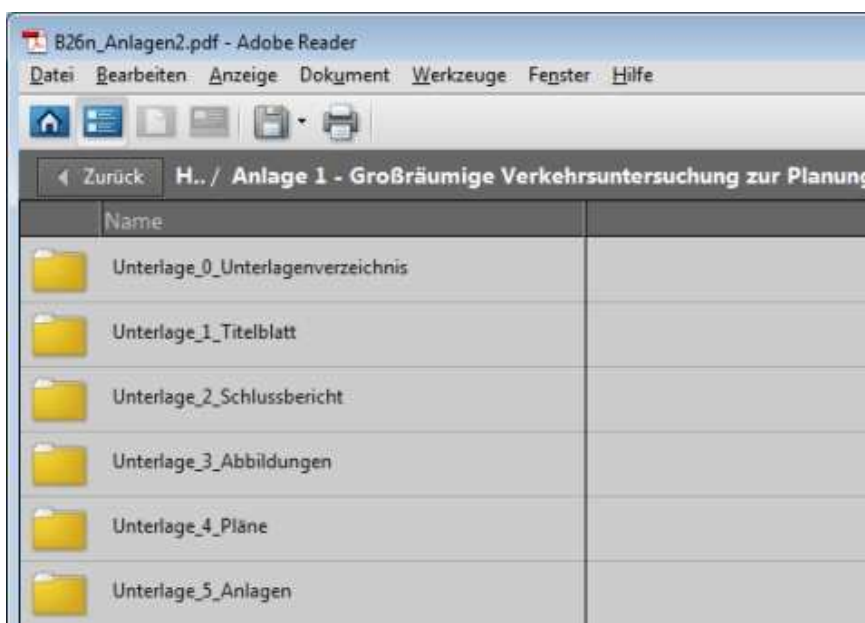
B26n_Anlagen2.pdf - Adobe Reader

Datei Bearbeiten Anzeige Dokument Werkzeuge Fenster Hilfe

◀ Zurück H.. / Anlage 1 - Großräumige Verkehrsuntersuchung zur Planung

Name

Unterlage_0_Unterlagenverzeichnis

Unterlage_1_Titelblatt

Unterlage_2_Schlussbericht

Unterlage_3_Abbildungen

Unterlage_4_Pläne

Unterlage_5_Anlagen